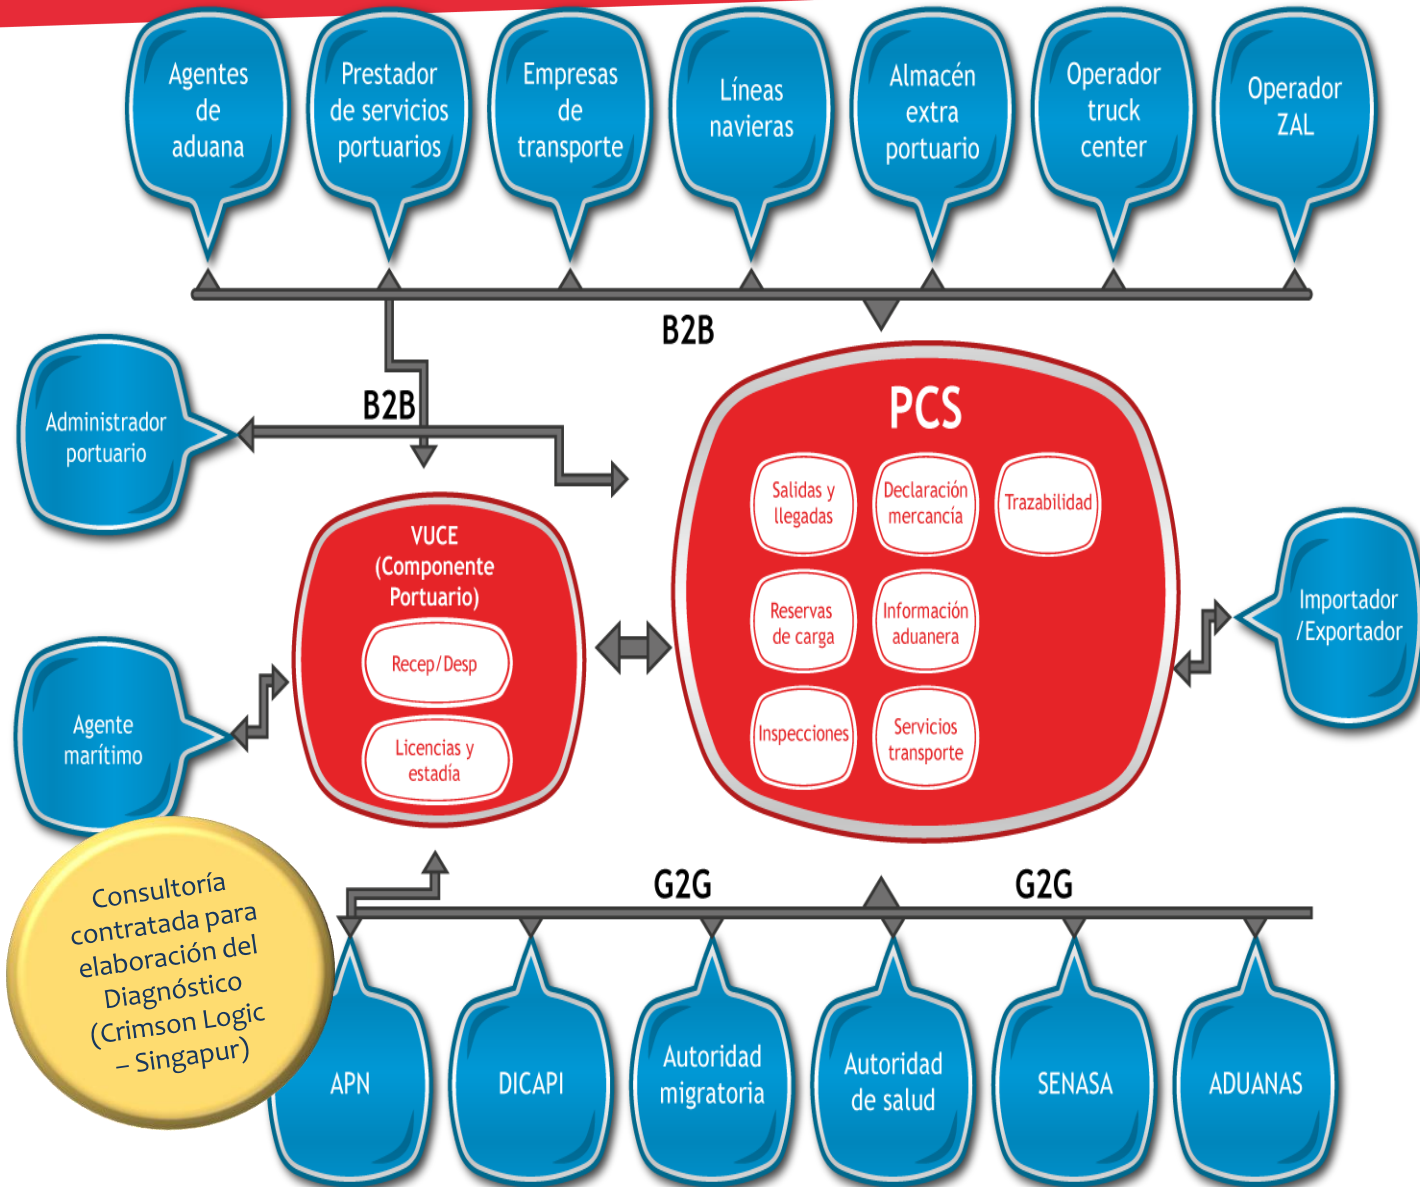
Agentes de aduana

Prestador de servicios portuarios

Empresas de transporte

Líneas navieras

Almacén extra portuario

Operador truck center

Operador ZAL

B2B

B2B

Administrador portuario

PCS

Salidas y llegadas

Declaración mercancía

Trazabilidad

Reservas de carga

Información aduanera

Inspecciones

Servicios transporte

VUCE (Componente Portuario)

Recep/Desp

Licencias y estadía

Importador /Exportador

Agente marítimo

G2G

G2G

Consultoría contratada para elaboración del Diagnóstico (Crimson Logic – Singapur)

APN

DICAPI

Autoridad migratoria

Autoridad de salud

SENASA

ADUANAS